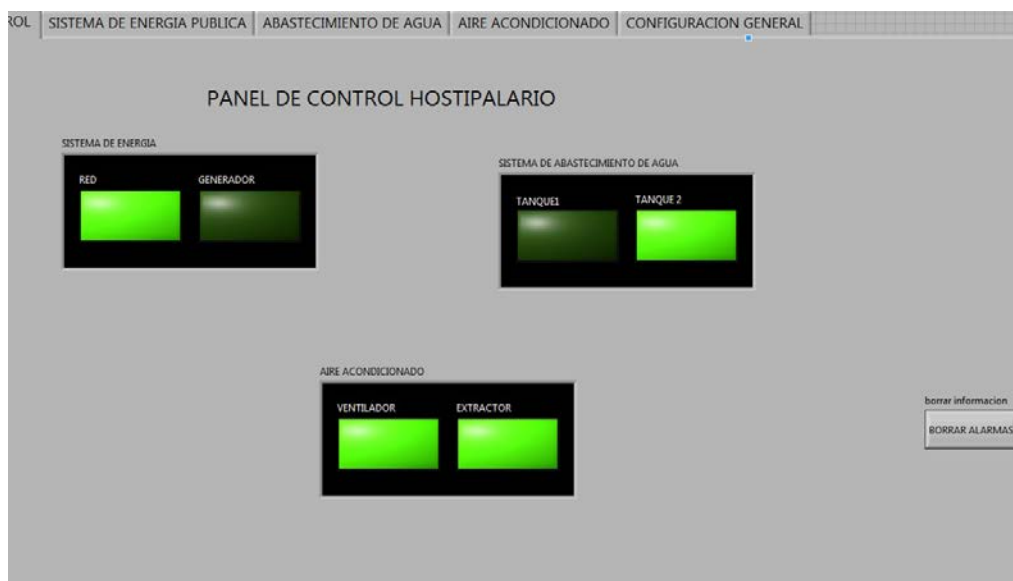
ROL | SISTEMA DE ENERGIA PUBLICA | ABASTECIMIENTO DE AGUA | AIRE ACONDICIONADO | CONFIGURACION GENERAL

PANEL DE CONTROL HOSTIPALARIO

SISTEMA DE ENERGIA

RED

GENERADOR

SISTEMA DE ABASTECIMIENTO DE AGUA

TANQUE1

TANQUE 2

AIRE ACONDICIONADO

VENTILADOR

EXTRACTOR

borrar informacion

BORRAR ALARMAS